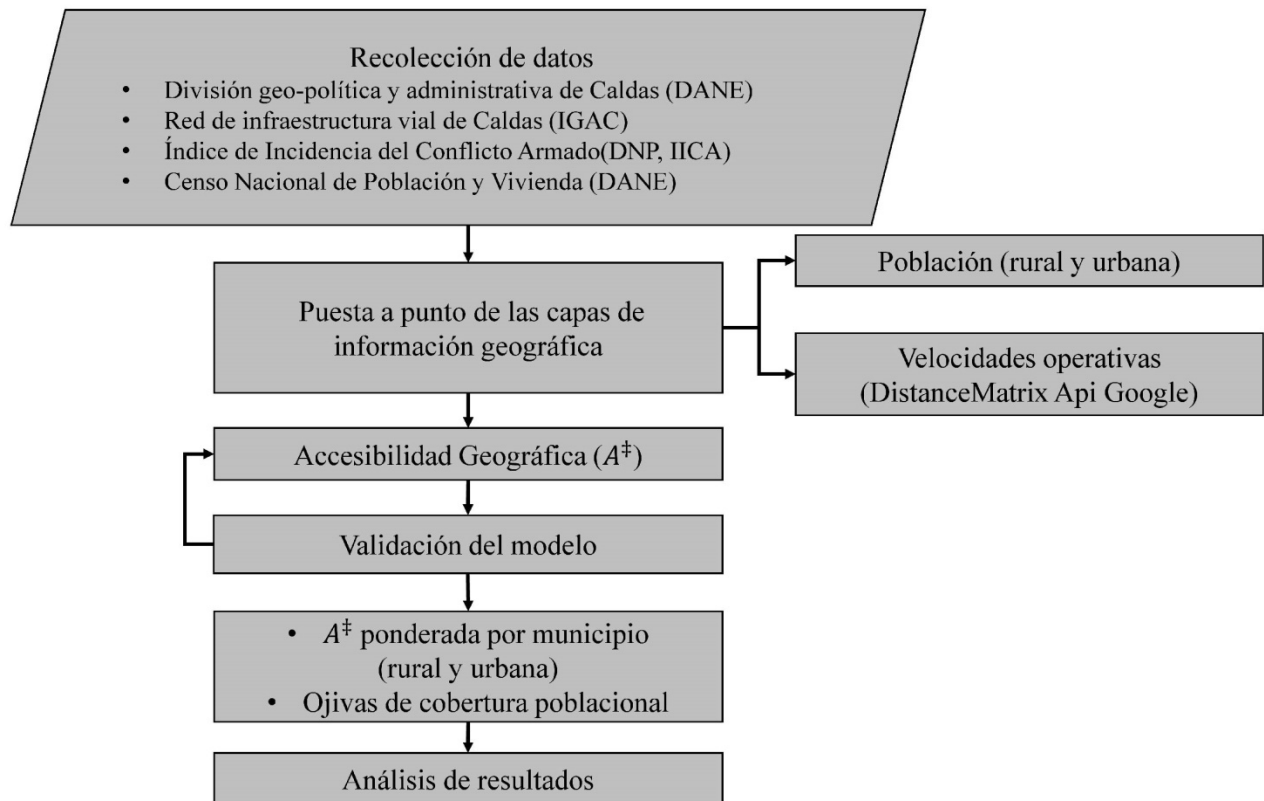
Recolección de datos
- División geo-política y administrativa de Caldas (DANE)
- Red de infraestructura vial de Caldas (IGAC)
- Índice de Incidencia del Conflicto Armado(DNP, IICA)
- Censo Nacional de Población y Vivienda (DANE)

Puesta a punto de las capas de información geográfica

Población (rural y urbana)

Velocidades operativas (DistanceMatrix Api Google)

Accesibilidad Geográfica ($A^{\ddagger}$)

Validación del modelo

- $A^{\ddagger}$ ponderada por municipio (rural y urbana)
- Ojivas de cobertura poblacional

Análisis de resultados